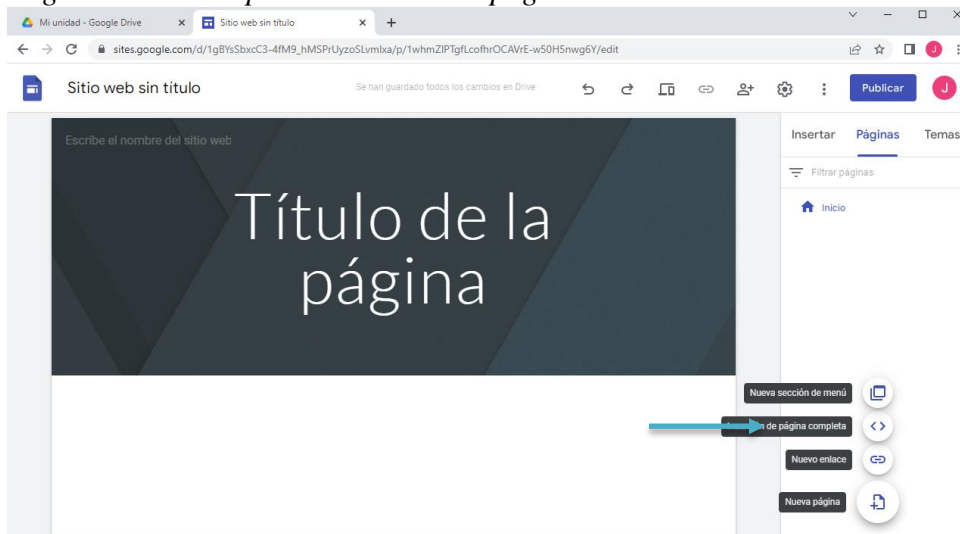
Mi unidad - Google Drive
Sitio web sin título
sites.google.com/d/1gBYsSbxcC3-4fM9_hMSPrUyzoSLvmlxa/p/1whmZIPTgfLcofhrOCAVrE-w50H5nwg6Y/edit

Sitio web sin título
Se han guardado todos los cambios en Drive
Publicar

Escribe el nombre del sitio web

Título de la página

Insertar
Páginas
Temas
Filtrar páginas
Inicio

Nueva sección de menú
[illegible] de página completa
Nuevo enlace
Nueva página